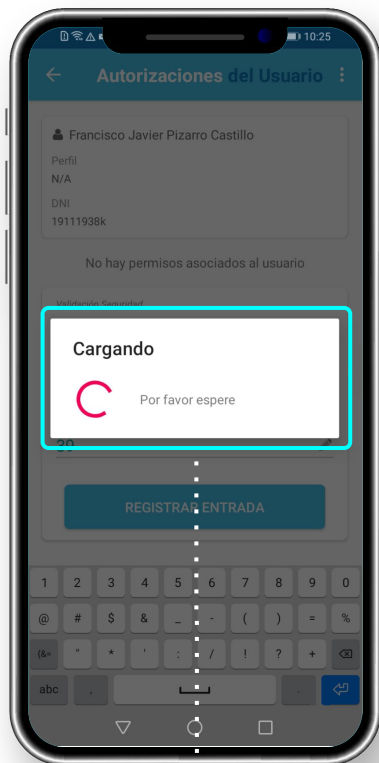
10:25

Autorizaciones del Usuario

Francisco Javier Pizarro Castillo

Perfil
N/A

DNI
19111938k

No hay permisos asociados al usuario

Validación Seguridad

Cargando

Por favor espere

30

REGISTRAR ENTRADA

1 2 3 4 5 6 7 8 9 0
@ # $ & _ - ( ) = %
{&= " * ' : / ! ? + 
abc ,  .